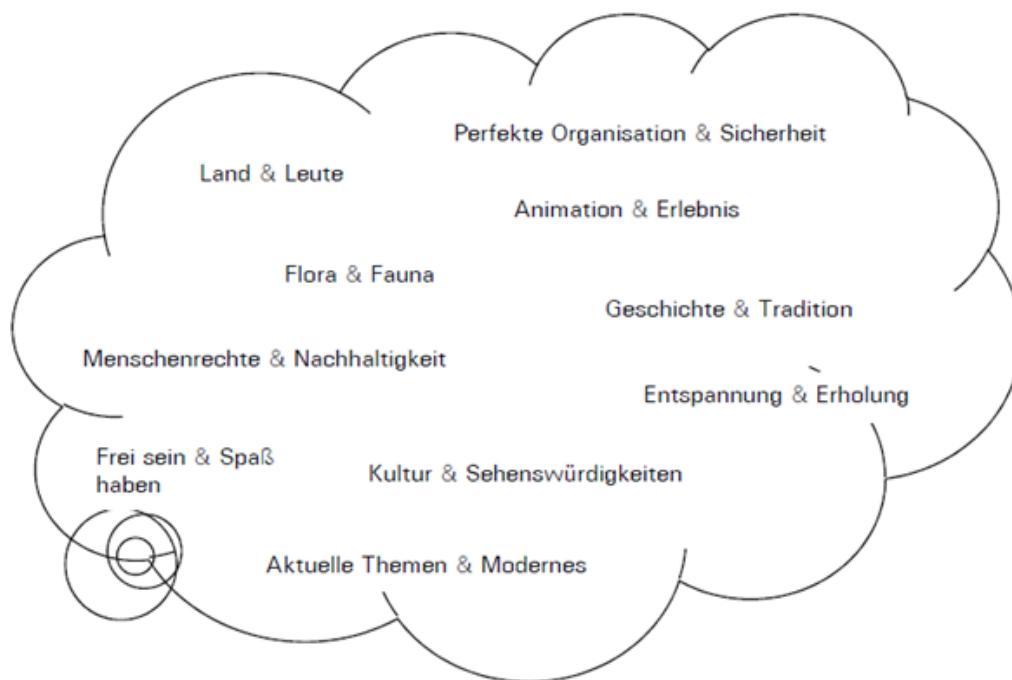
Perfekte Organisation & Sicherheit

Land & Leute

Animation & Erlebnis

Flora & Fauna

Geschichte & Tradition

Menschenrechte & Nachhaltigkeit

Entspannung & Erholung

Frei sein & Spaß haben

Kultur & Sehenswürdigkeiten

Aktuelle Themen & Modernes